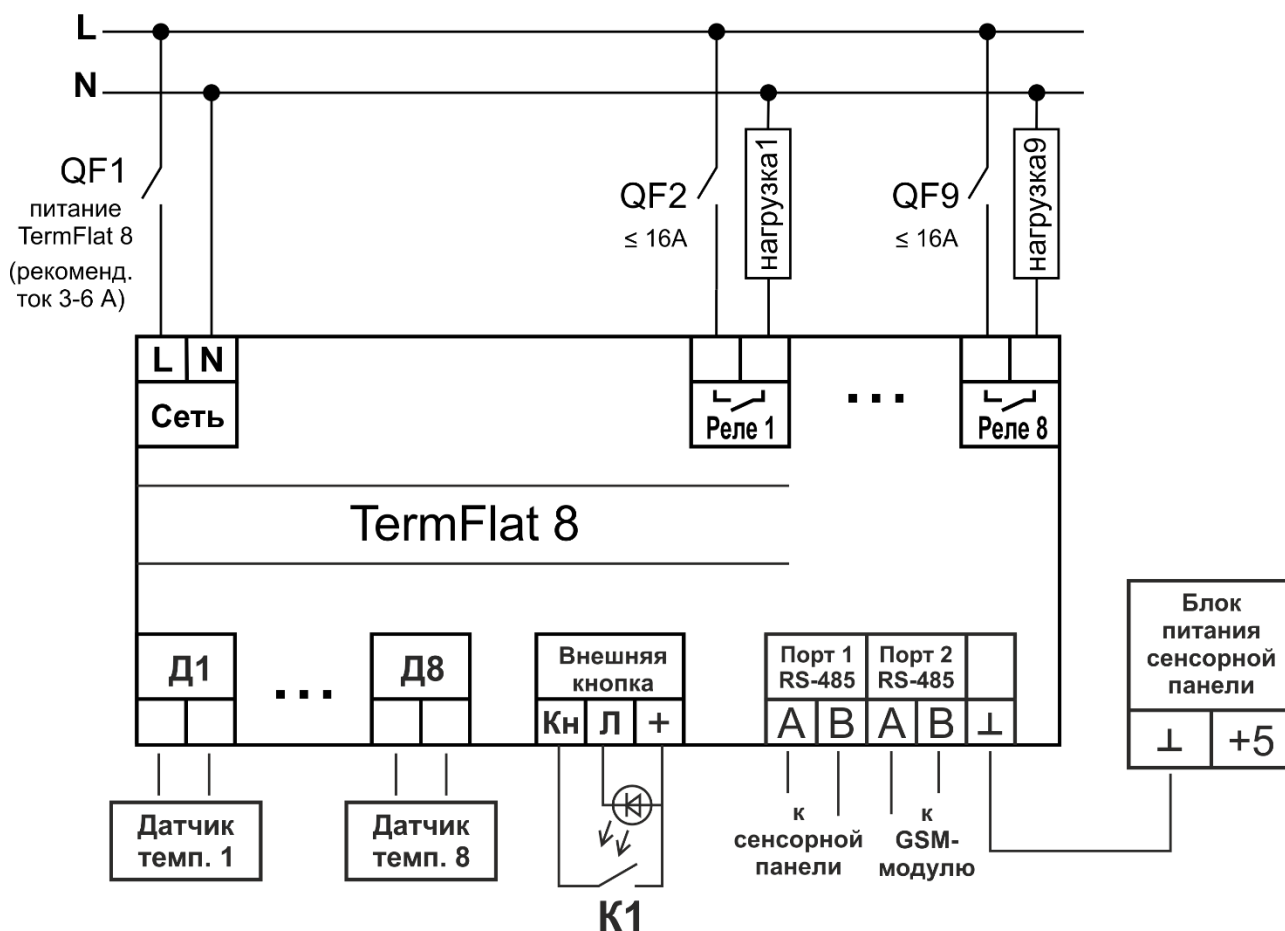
L
N

QF1
питание TermFlat 8
(рекоменд. ток 3-6 А)

QF2
≤ 16А

нагрузка1

QF9
≤ 16А

нагрузка9

L | N
Сеть

Реле 1

...

Реле 8

TermFlat 8

Д1

...

Д8

Внешняя кнопка
Кн | Л | +

Порт 1 RS-485
Порт 2 RS-485
A | B | A | B | ⊥

Блок питания сенсорной панели
⊥ | +5

Датчик темп. 1

Датчик темп. 8

К1

к сенсорной панели

к GSM-модулю